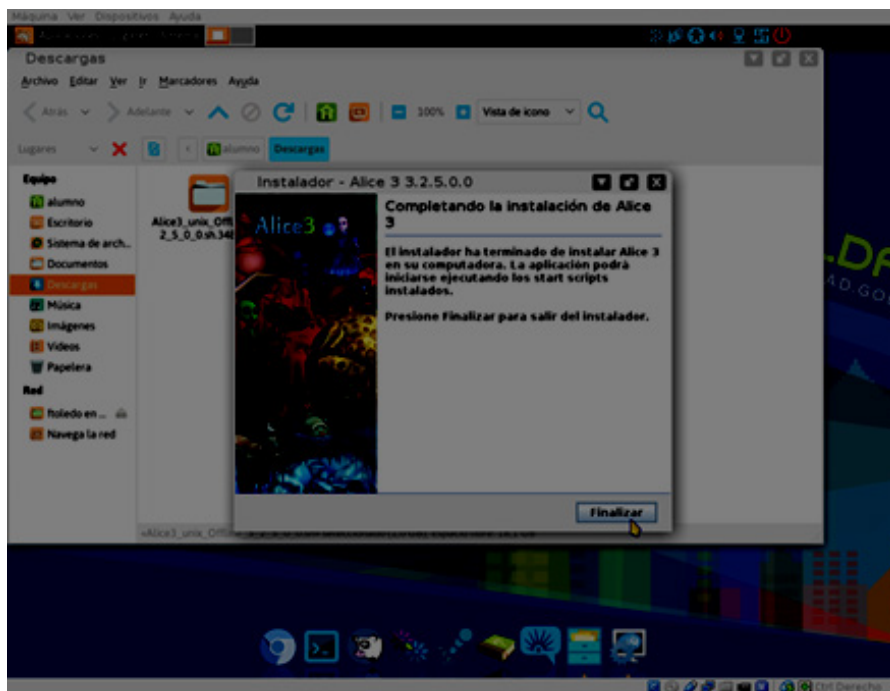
Máquina Ver Dispositivos Ayuda

Descargas

Archivo Editar Ver Ir Marcadores Ayuda

Atrás Adelante 100% Vista de icono

Lugares alumno Descargas

Equipo
alumno
Escritorio
Sistema de arch...
Documentos
Descargas
Música
Imágenes
Vídeos
Papelera
Red
lholedo en...
Navega la red

Alice3_unix_Off
2_5_0_0.sh.34

Instalador - Alice 3 3.2.5.0.0

Alice3

Completando la instalación de Alice 3

El instalador ha terminado de instalar Alice 3 en su computadora. La aplicación podrá iniciarse ejecutando los start scripts instalados.

Presione Finalizar para salir del instalador.

Finalizar

«Alice3_unix_Off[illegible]

Ctrl Derecho